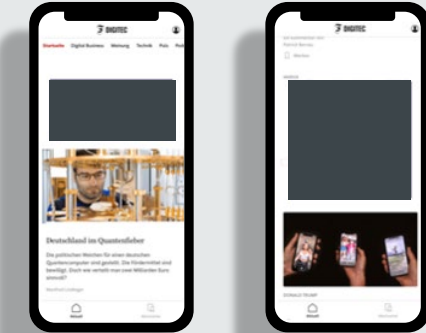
F DIGITEC

Startseite Digital Business Meinung Technik Preis Pod

Deutschland im Quantenfieber

Die politischen Weichen für einen deutschen Quantencomputer sind gestellt. Die Fördermittel sind bewilligt. Doch wie verteilt man zwei Milliarden Euro sinnvoll?

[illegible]

Aktuell

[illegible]

F DIGITEC

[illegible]

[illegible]

Merken

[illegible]

DONALD TRUMP

Aktuell

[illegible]